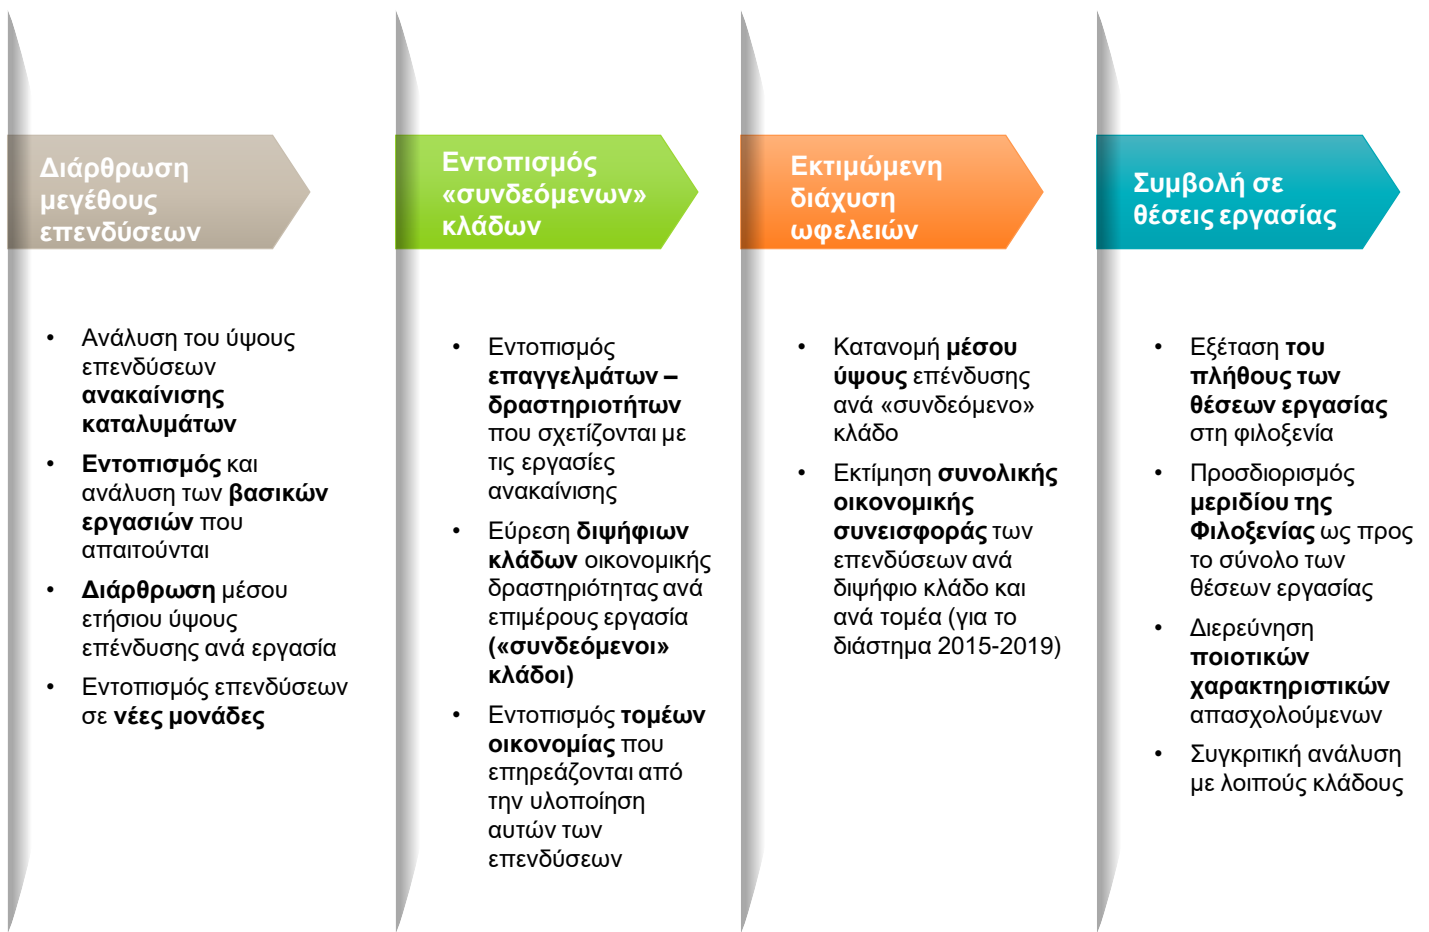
Διάρθρωση μεγέθους επενδύσεων

- Ανάλυση του ύψους επενδύσεων **ανακαίνισης καταλυμάτων**
- **Εντοπισμός** και ανάλυση των **βασικών εργασιών** που απαιτούνται
- **Διάρθρωση** μέσου ετήσιου ύψους επένδυσης ανά εργασία
- Εντοπισμός επενδύσεων σε **νέες μονάδες**

Εντοπισμός «συνδεόμενων» κλάδων

- Εντοπισμός **επαγγελμάτων – δραστηριοτήτων** που σχετίζονται με τις εργασίες ανακαίνισης
- Εύρεση **διψήφιων κλάδων** οικονομικής δραστηριότητας ανά επιμέρους εργασία **(«συνδεόμενοι» κλάδοι)**
- Εντοπισμός **τομέων οικονομίας** που επηρεάζονται από την υλοποίηση αυτών των επενδύσεων

Εκτιμώμενη διάχυση ωφελειών

- Κατανομή **μέσου ύψους** επένδυσης ανά «συνδεόμενο» κλάδο
- Εκτίμηση **συνολικής οικονομικής συνεισφοράς** των επενδύσεων ανά διψήφιο κλάδο και ανά τομέα (για το διάστημα 2015-2019)

Συμβολή σε θέσεις εργασίας

- Εξέταση **του πλήθους των θέσεων εργασίας** στη φιλοξενία
- Προσδιορισμός **μεριδίου της Φιλοξενίας** ως προς το σύνολο των θέσεων εργασίας
- Διερεύνηση **ποιοτικών χαρακτηριστικών** απασχολούμενων
- Συγκριτική ανάλυση με λοιπούς κλάδους